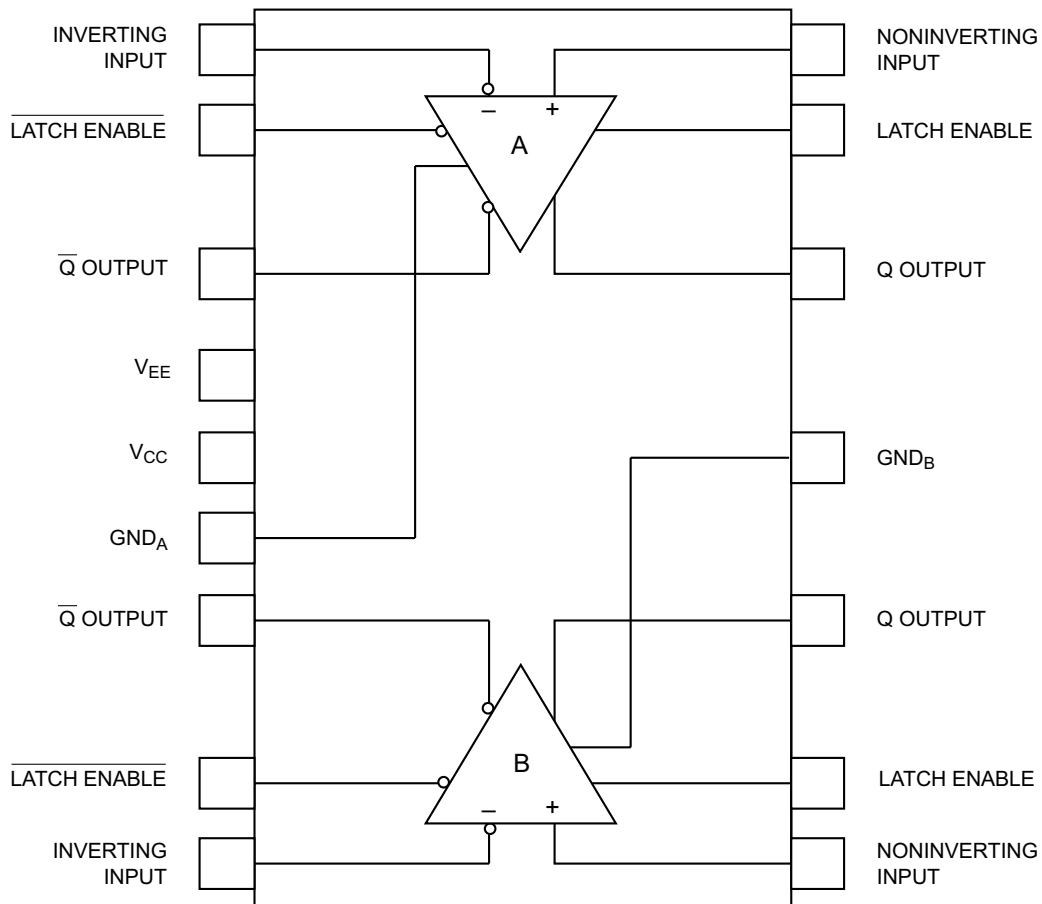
INVERTING INPUT

NONINVERTING INPUT

$\overline{\text{LATCH ENABLE}}$

–

+

A

LATCH ENABLE

$\overline{\text{Q}}$ OUTPUT

Q OUTPUT

$V_{EE}$

$V_{CC}$

$GND_B$

$GND_A$

$\overline{\text{Q}}$ OUTPUT

Q OUTPUT

B

$\overline{\text{LATCH ENABLE}}$

LATCH ENABLE

–

+

INVERTING INPUT

NONINVERTING INPUT